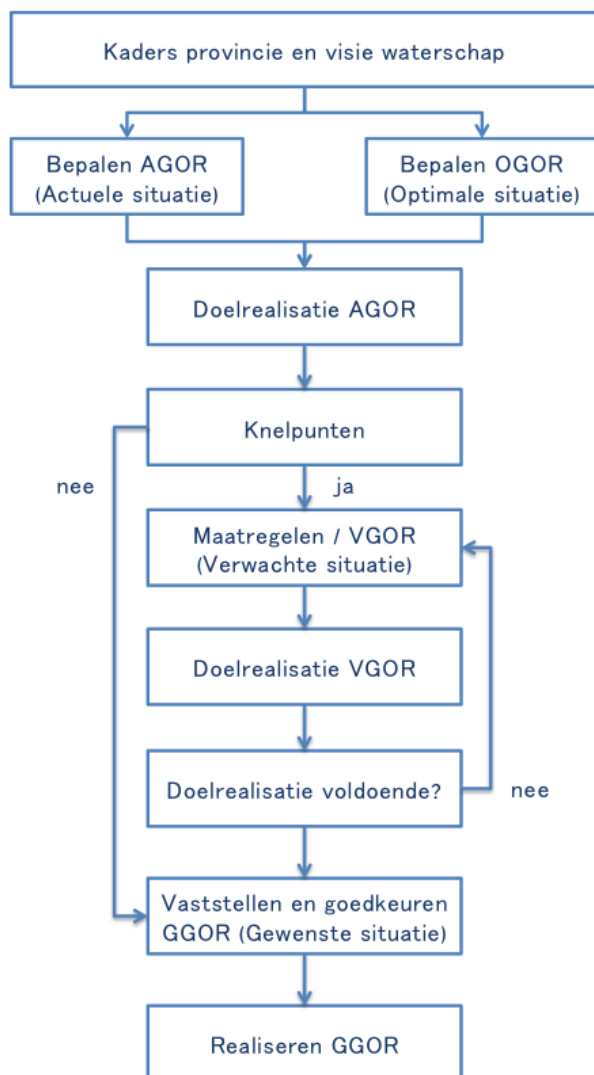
Kaders provincie en visie waterschap

Bepalen AGOR
(Actuele situatie)

Bepalen OGOR
(Optimale situatie)

Doelrealisatie AGOR

Knelpunten

nee

ja

Maatregelen / VGOR
(Verwachte situatie)

Doelrealisatie VGOR

Doelrealisatie voldoende?

nee

Vaststellen en goedkeuren
GGOR (Gewenste situatie)

Realiseren GGOR